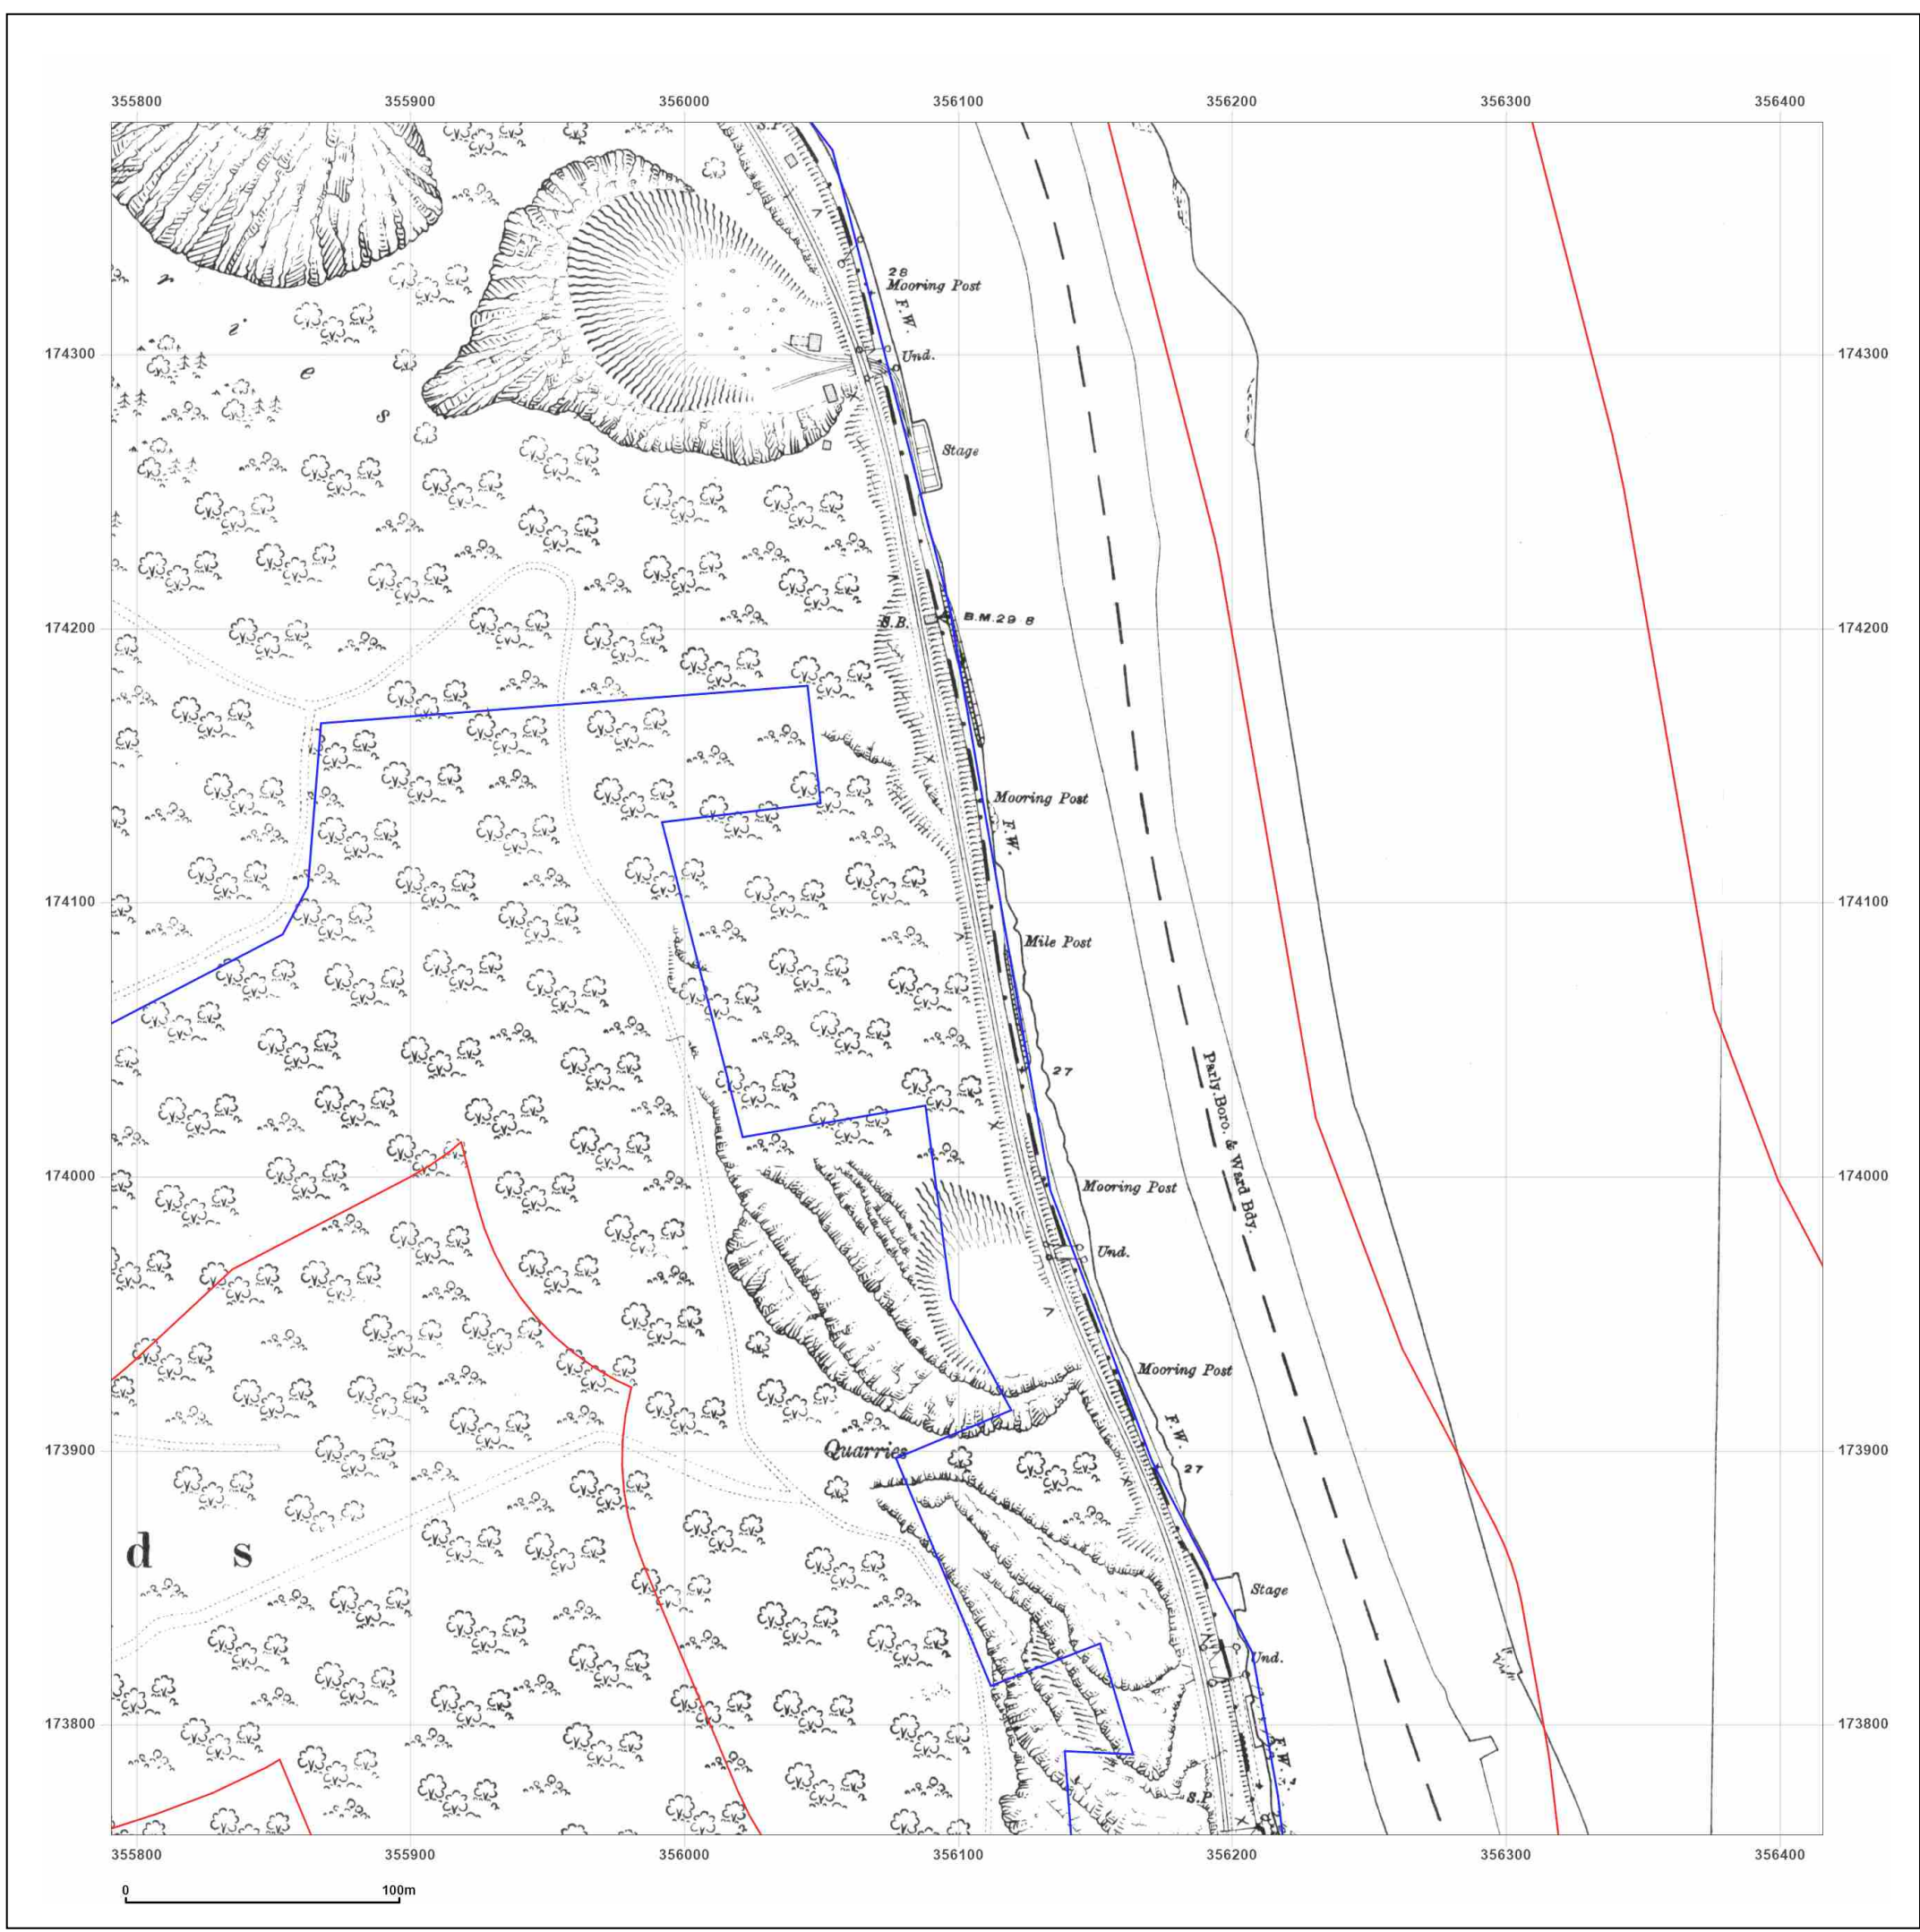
355800 355900 356000 356100 356200 356300 356400

174300 174200 174100 174000 173900 173800

r
i
e
s

S.P.
28
Mooring Post
F.W.
Und.
Stage
S.B.
B.M.29 8
Mooring Post
F.W.
Mile Post
27
Parly.Boro. & Ward Bdy.
Mooring Post
Und.
Mooring Post
F.W.
27
Quarries
Stage
Und.
F.W.
S.P.

d s

355800 355900 356000 356100 356200 356300 356400

0 100m